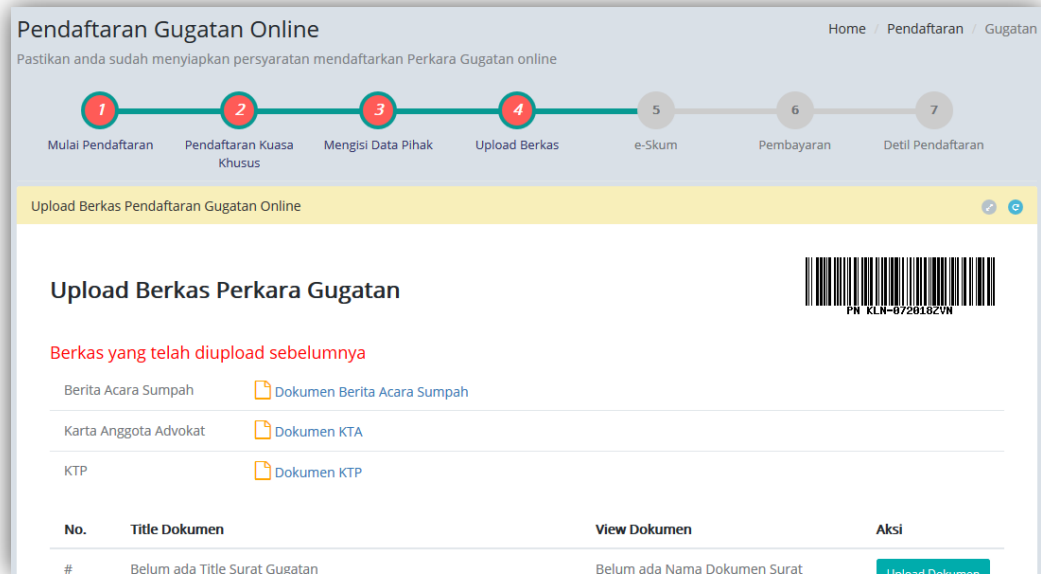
Pendaftaran Gugatan Online

Home / Pendaftaran / Gugatan

Pastikan anda sudah menyiapkan persyaratan mendaftarkan Perkara Gugatan online

1 Mulai Pendaftaran
2 Pendaftaran Kuasa Khusus
3 Mengisi Data Pihak
4 Upload Berkas
5 e-Skum
6 Pembayaran
7 Detil Pendaftaran

Upload Berkas Pendaftaran Gugatan Online

Upload Berkas Perkara Gugatan

PN KLN-072018ZVN

Berkas yang telah diupload sebelumnya

| Berita Acara Sumpah | Dokumen Berita Acara Sumpah |
|---|---|
| Karta Anggota Advokat | Dokumen KTA |
| KTP | Dokumen KTP |

| No. | Title Dokumen | View Dokumen | Aksi |
|---|---|---|---|
| # | Belum ada Title Surat Gugatan | Belum ada Nama Dokumen Surat | Upload Dokumen |